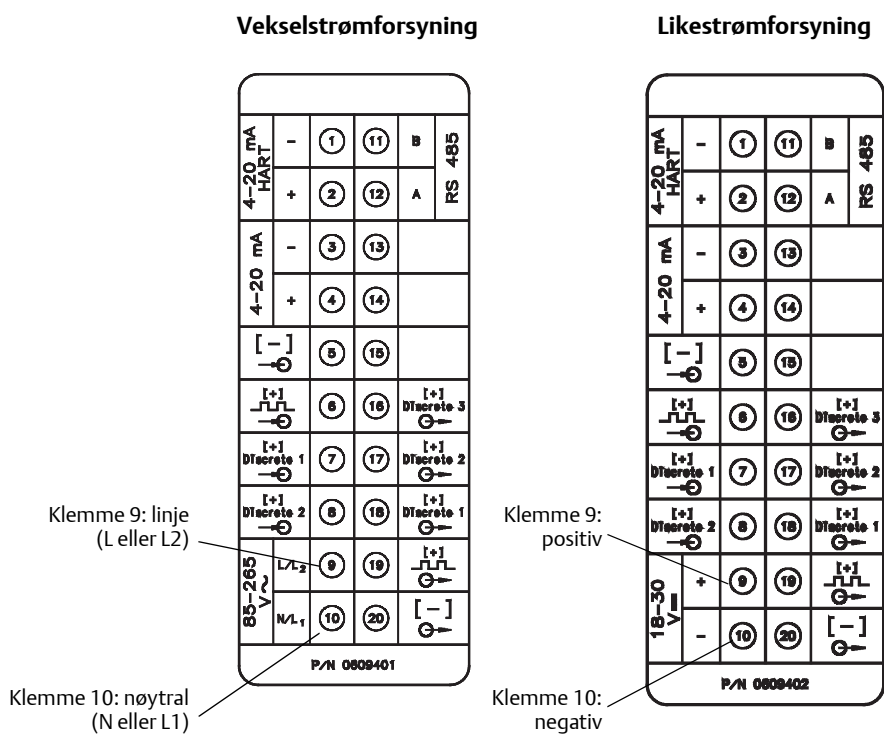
Vekselstrømforsyning

Likestrømforsyning

| 4–20 mA HART | – | 1 | 11 | B | RS 485 |
|---|---|---|---|---|---|
| | + | 2 | 12 | A | |
| 4–20 mA | – | 3 | 13 | | |
| | + | 4 | 14 | | |
| [–] | | 5 | 15 | | |
| [+] | | 6 | 16 | [+] Discrete 3 | |
| [+] Discrete 1 | | 7 | 17 | [+] Discrete 2 | |
| [+] Discrete 2 | | 8 | 18 | [+] Discrete 1 | |
| 85–265 V~ | L/L$_2$ | 9 | 19 | [+] | |
| | N/L$_1$ | 10 | 20 | [–] | |

P/N 0809401

Klemme 9: linje (L eller L2)

Klemme 10: nøytral (N eller L1)

| 4–20 mA HART | – | 1 | 11 | B | RS 485 |
|---|---|---|---|---|---|
| | + | 2 | 12 | A | |
| 4–20 mA | – | 3 | 13 | | |
| | + | 4 | 14 | | |
| [–] | | 5 | 15 | | |
| [+] | | 6 | 16 | [+] Discrete 3 | |
| [+] Discrete 1 | | 7 | 17 | [+] Discrete 2 | |
| [+] Discrete 2 | | 8 | 18 | [+] Discrete 1 | |
| 18–30 V= | + | 9 | 19 | [+] | |
| | – | 10 | 20 | [–] | |

P/N 0809402

Klemme 9: positiv

Klemme 10: negativ